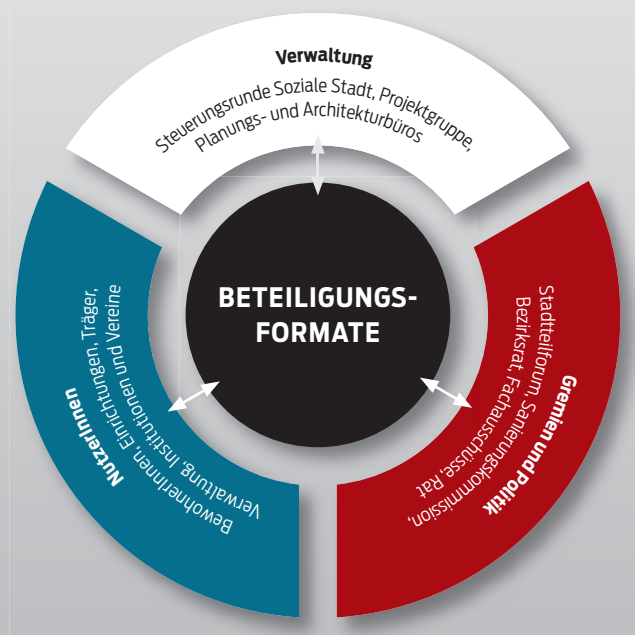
Verwaltung
Steuerungsrunde Soziale Stadt, Projektgruppe, Planungs- und Architekturbüros

BETEILIGUNGS-FORMATE

NutzerInnen
BewohnerInnen, Verwaltung, Institutionen, Einrichtungen, Träger, Initiativen und Vereine

Gremien und Politik
Stadtteilforum, Sanierungskommission, Bezirksrat, Fachausschüsse, Rat